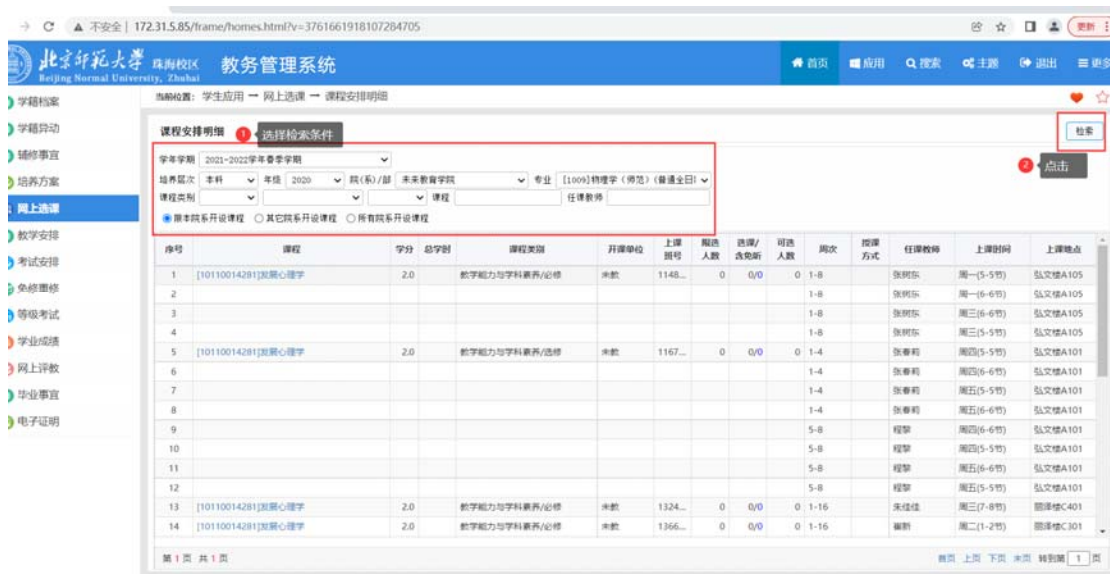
→ C ▲ 不安全 | 172.31.5.85/frame/homes.html?v=3761661918107284705

更新

北京師範大學 珠海校区 Beijing Normal University, Zhuhai 教务管理系统

首页 应用 搜索 主题 退出 更多

学籍档案
学籍异动
辅修事宜
培养方案
网上选课
教学安排
考试安排
免修事修
等级考试
学业成绩
网上评教
毕业事宜
电子证明

当前位置：学生应用 → 网上选课 → 课程安排明细

课程安排明细 1 选择检索条件

检索

2 点击

学年学期 2021-2022学年春季学期
培养层次 本科 年级 2020 院(系)/部 未来教育学院 专业 [1009]物理学（师范）(普通全日
课程类别 课程 任课教师
◉ 限本院系开设课程 ○ 其它院系开设课程 ○ 所有院系开设课程

| 序号 | 课程 | 学分 | 总学时 | 课程类别 | 开课单位 | 上课班号 | 限选人数 | 选课/含免听 | 可选人数 | 周次 | 授课方式 | 任课教师 | 上课时间 | 上课地点 |
|---|---|---|---|---|---|---|---|---|---|---|---|---|---|---|
| 1 | [10110014281]发展心理学 | 2.0 | | 教学能力与学科素养/必修 | 未数 | 1148... | 0 | 0/0 | 0 | 1-8 | | 张树东 | 周一(5-5节) | 弘文楼A105 |
| 2 | | | | | | | | | | 1-8 | | 张树东 | 周一(6-6节) | 弘文楼A105 |
| 3 | | | | | | | | | | 1-8 | | 张树东 | 周三(6-6节) | 弘文楼A105 |
| 4 | | | | | | | | | | 1-8 | | 张树东 | 周三(5-5节) | 弘文楼A105 |
| 5 | [10110014281]发展心理学 | 2.0 | | 教学能力与学科素养/选修 | 未数 | 1167... | 0 | 0/0 | 0 | 1-4 | | 张春莉 | 周四(5-5节) | 弘文楼A101 |
| 6 | | | | | | | | | | 1-4 | | 张春莉 | 周四(6-6节) | 弘文楼A101 |
| 7 | | | | | | | | | | 1-4 | | 张春莉 | 周五(5-5节) | 弘文楼A101 |
| 8 | | | | | | | | | | 1-4 | | 张春莉 | 周五(6-6节) | 弘文楼A101 |
| 9 | | | | | | | | | | 5-8 | | 程黎 | 周四(6-6节) | 弘文楼A101 |
| 10 | | | | | | | | | | 5-8 | | 程黎 | 周四(5-5节) | 弘文楼A101 |
| 11 | | | | | | | | | | 5-8 | | 程黎 | 周五(6-6节) | 弘文楼A101 |
| 12 | | | | | | | | | | 5-8 | | 程黎 | 周五(5-5节) | 弘文楼A101 |
| 13 | [10110014281]发展心理学 | 2.0 | | 教学能力与学科素养/必修 | 未数 | 1324... | 0 | 0/0 | 0 | 1-16 | | 朱佳佳 | 周三(7-8节) | 丽泽楼C401 |
| 14 | [10110014281]发展心理学 | 2.0 | | 教学能力与学科素养/必修 | 未数 | 1366... | 0 | 0/0 | 0 | 1-16 | | 崔昕 | 周二(1-2节) | 丽泽楼C301 |

第 1 页 共 1 页

首页 上页 下页 末页 转到第 1 页